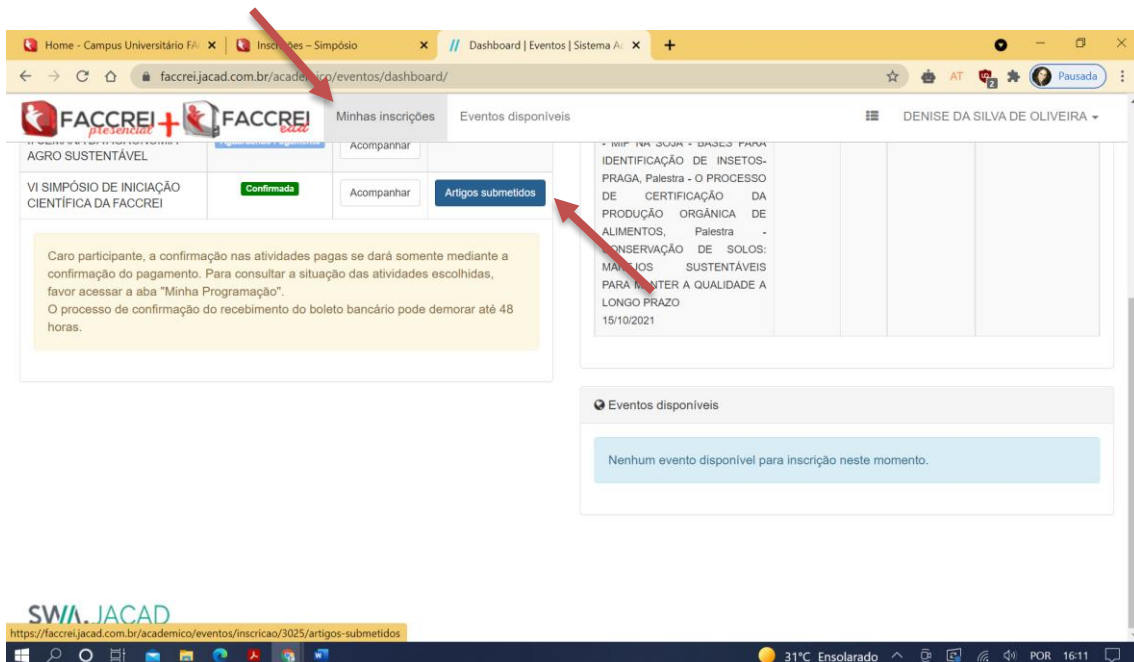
Home - Campus Universitário FA ×
Insc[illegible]ões – Simpósio ×
Dashboard | Eventos | Sistema A ×
+

faccrei.jacad.com.br/acade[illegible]ico/eventos/dashboard/

AT
Pausada

FACCREI presencial + FACCREI ead
Minhas inscrições
Eventos disponíveis
DENISE DA SILVA DE OLIVEIRA

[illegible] AGRO SUSTENTÁVEL
Acompanhar

VI SIMPÓSIO DE INICIAÇÃO CIENTÍFICA DA FACCREI
Confirmada
Acompanhar
Artigos submetidos

Caro participante, a confirmação nas atividades pagas se dará somente mediante a confirmação do pagamento. Para consultar a situação das atividades escolhidas, favor acessar a aba "Minha Programação".
O processo de confirmação do recebimento do boleto bancário pode demorar até 48 horas.

- MIP NA SOJA - BASES PARA IDENTIFICAÇÃO DE INSETOS-PRAGA, Palestra - O PROCESSO DE CERTIFICAÇÃO DA PRODUÇÃO ORGÂNICA DE ALIMENTOS, Palestra - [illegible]ONSERVAÇÃO DE SOLOS: MA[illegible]JOS SUSTENTÁVEIS PARA M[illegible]TER A QUALIDADE A LONGO PRAZO
15/10/2021

Eventos disponíveis

Nenhum evento disponível para inscrição neste momento.

SWA JACAD
https://faccrei.jacad.com.br/academico/eventos/inscricao/3025/artigos-submetidos

31°C Ensolarado
POR 16:11